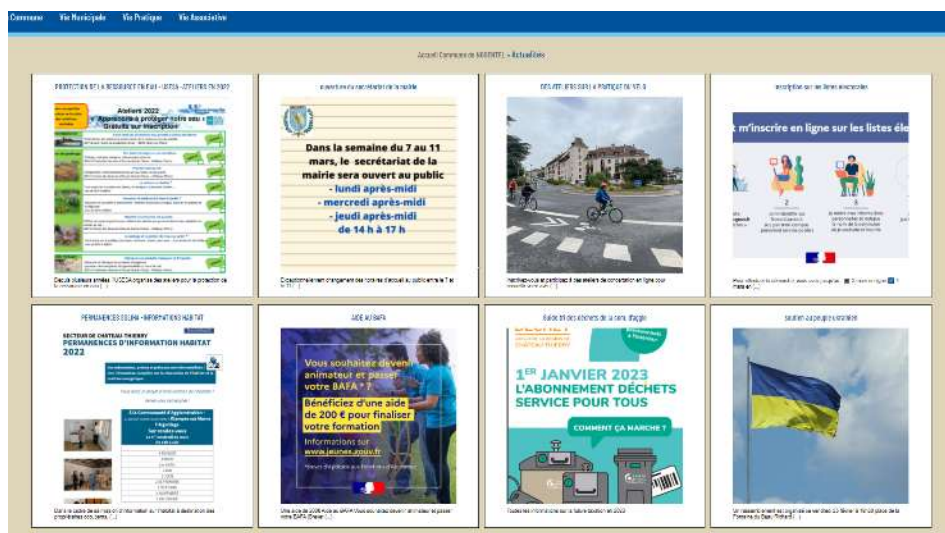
Commune Vie Municipale Vie Pratique Vie Associative

Accueil Commune de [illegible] » Actualités

PROTECTION DE LA RESSOURCE EN EAU - USESA - ATELIERS EN 2022

Ateliers 2022
Apprendre à protéger notre eau !
Gratuits sur inscription

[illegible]

Ouverture du secrétariat de la mairie

Dans la semaine du 7 au 11 mars, le secrétariat de la mairie sera ouvert au public
- lundi après-midi
- mercredi après-midi
- jeudi après-midi
de 14 h à 17 h

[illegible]

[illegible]

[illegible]

Inscription sur les listes électorales

t m'inscrire en ligne sur les listes éle

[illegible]

PERMANENCES SOLIHA - INFORMATIONS HABITAT

SECTEUR DE CHATEAU THIERRY
PERMANENCES D'INFORMATION HABITAT
2022

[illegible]

AIDE AU BAFA

Vous souhaitez devenir animateur et passer votre BAFA * ?
Bénéficiez d'une aide de 200 € pour finaliser votre formation
Informations sur www.jeunes.gouv.fr

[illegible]

Guide tri des déchets de la com. d'agglo

1ER JANVIER 2023
L'ABONNEMENT DÉCHETS
SERVICE POUR TOUS
COMMENT ÇA MARCHE ?

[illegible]

Soutien au peuple Ukrainien

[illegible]